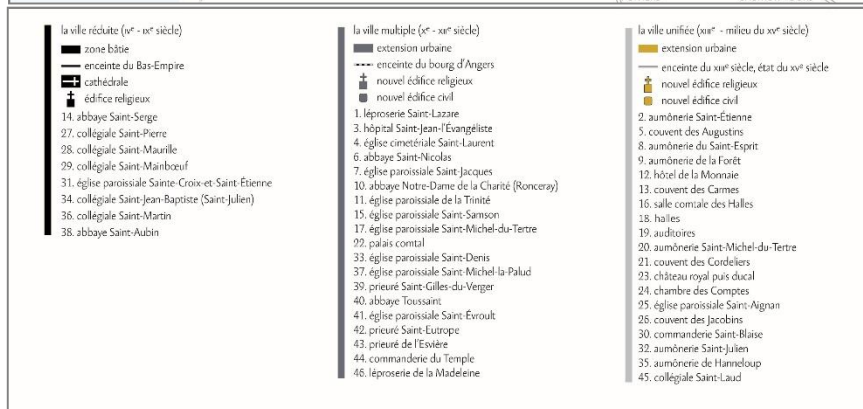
la ville réduite (IVe - IXe siècle)
zone bâtie
enceinte du Bas-Empire
cathédrale
édifice religieux
14. abbaye Saint-Serge
27. collégiale Saint-Pierre
28. collégiale Saint-Maurille
29. collégiale Saint-Mainbœuf
31. église paroissiale Sainte-Croix-et-Saint-Étienne
34. collégiale Saint-Jean-Baptiste (Saint-Julien)
36. collégiale Saint-Martin
38. abbaye Saint-Aubin

la ville multiple (Xe - XIIe siècle)
extension urbaine
enceinte du bourg d'Angers
nouvel édifice religieux
nouvel édifice civil
1. léproserie Saint-Lazare
3. hôpital Saint-Jean-l'Évangéliste
4. église cimetériale Saint-Laurent
6. abbaye Saint-Nicolas
7. église paroissiale Saint-Jacques
10. abbaye Notre-Dame de la Charité (Ronceray)
11. église paroissiale de la Trinité
15. église paroissiale Saint-Samson
17. église paroissiale Saint-Michel-du-Tertre
22. palais comtal
33. église paroissiale Saint-Denis
37. église paroissiale Saint-Michel-la-Palud
39. prieuré Saint-Gilles-du-Verger
40. abbaye Toussaint
41. église paroissiale Saint-Évroult
42. prieuré Saint-Eutrope
43. prieuré de l'Esvière
44. commanderie du Temple
46. léproserie de la Madeleine

la ville unifiée (XIIIe - milieu du XVe siècle)
extension urbaine
enceinte du XIIIe siècle, état du XVe siècle
nouvel édifice religieux
nouvel édifice civil
2. aumônerie Saint-Étienne
5. couvent des Augustins
8. aumônerie du Saint-Esprit
9. aumônerie de la Forêt
12. hôtel de la Monnaie
13. couvent des Carmes
16. salle comtale des Halles
18. halles
19. auditoires
20. aumônerie Saint-Michel-du-Tertre
21. couvent des Cordeliers
23. château royal puis ducal
24. chambre des Comptes
25. église paroissiale Saint-Aignan
26. couvent des Jacobins
30. commanderie Saint-Blaise
32. aumônerie Saint-Julien
35. aumônerie de Hanneloup
45. collégiale Saint-Laud